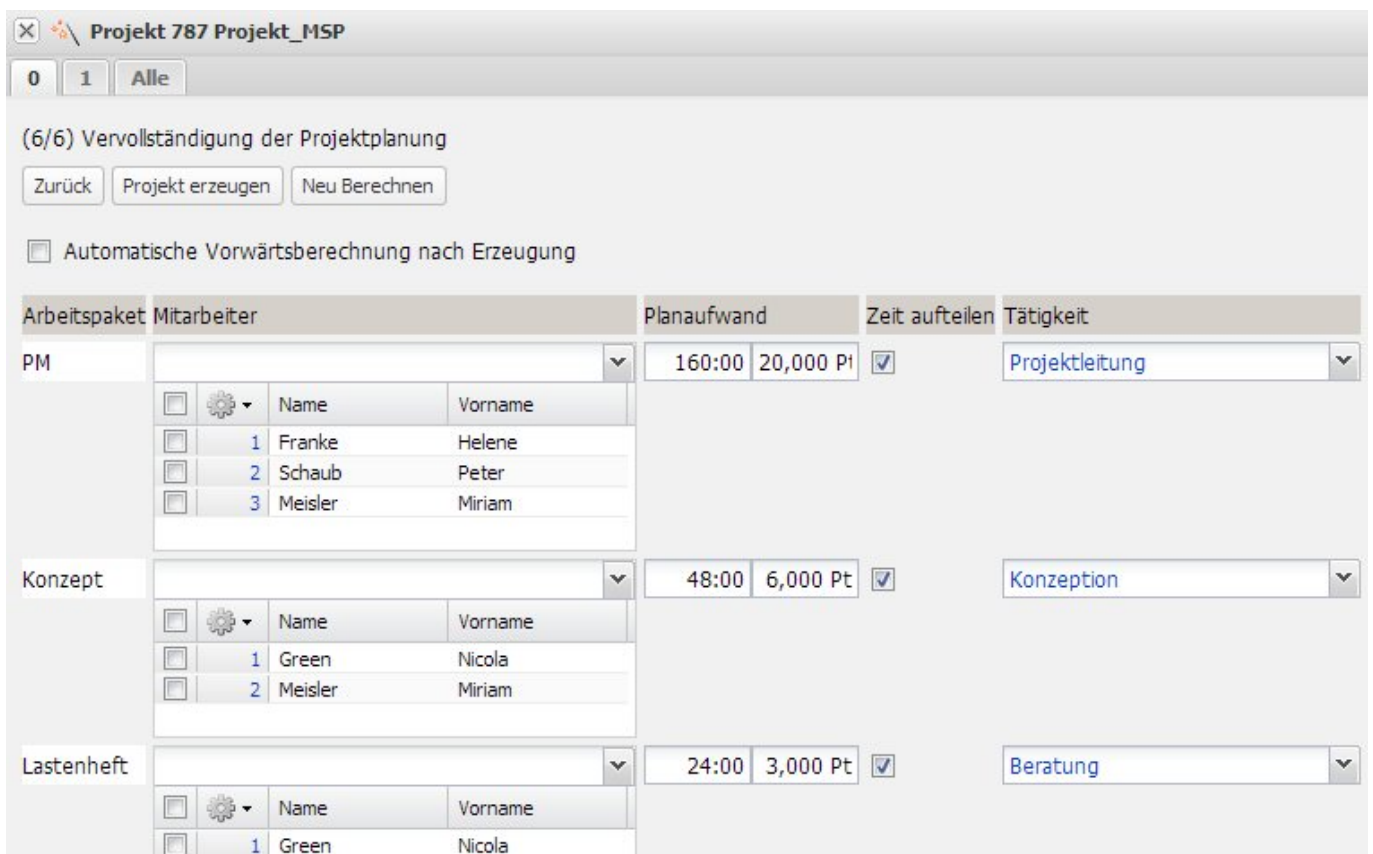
Projekt 787 Projekt_MSP

0 | 1 | Alle

(6/6) Vervollständigung der Projektplanung

Zurück | Projekt erzeugen | Neu Berechnen

Automatische Vorwärtsberechnung nach Erzeugung

| Arbeitspaket | Mitarbeiter | Planaufwand | | Zeit aufteilen | Tätigkeit |
|---|---|---|---|---|---|
| PM | | 160:00 | 20,000 Pt | | Projektleitung |
| Konzept | | 48:00 | 6,000 Pt | | Konzeption |
| Lastenheft | | 24:00 | 3,000 Pt | | Beratung |

PM:

| | Name | Vorname |
|---|---|---|
| 1 | Franke | Helene |
| 2 | Schaub | Peter |
| 3 | Meisler | Miriam |

Konzept:

| | Name | Vorname |
|---|---|---|
| 1 | Green | Nicola |
| 2 | Meisler | Miriam |

Lastenheft:

| | Name | Vorname |
|---|---|---|
| 1 | Green | Nicola |